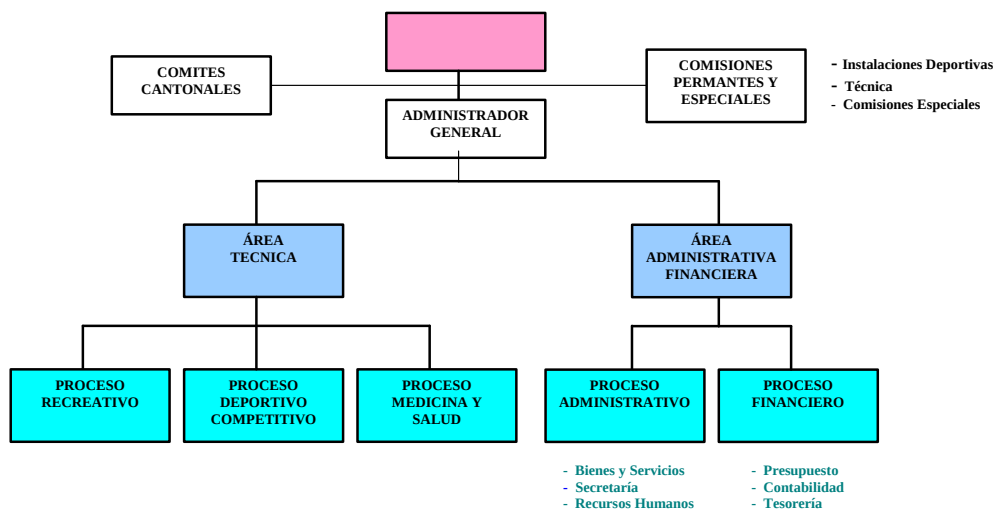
COMITES CANTONALES

COMISIONES PERMANTES Y ESPECIALES

- Instalaciones Deportivas
- Técnica
- Comisiones Especiales

ADMINISTRADOR GENERAL

ÁREA TECNICA

ÁREA ADMINISTRATIVA FINANCIERA

PROCESO RECREATIVO

PROCESO DEPORTIVO COMPETITIVO

PROCESO MEDICINA Y SALUD

PROCESO ADMINISTRATIVO

PROCESO FINANCIERO

- Bienes y Servicios
- Secretaría
- Recursos Humanos

- Presupuesto
- Contabilidad
- Tesorería